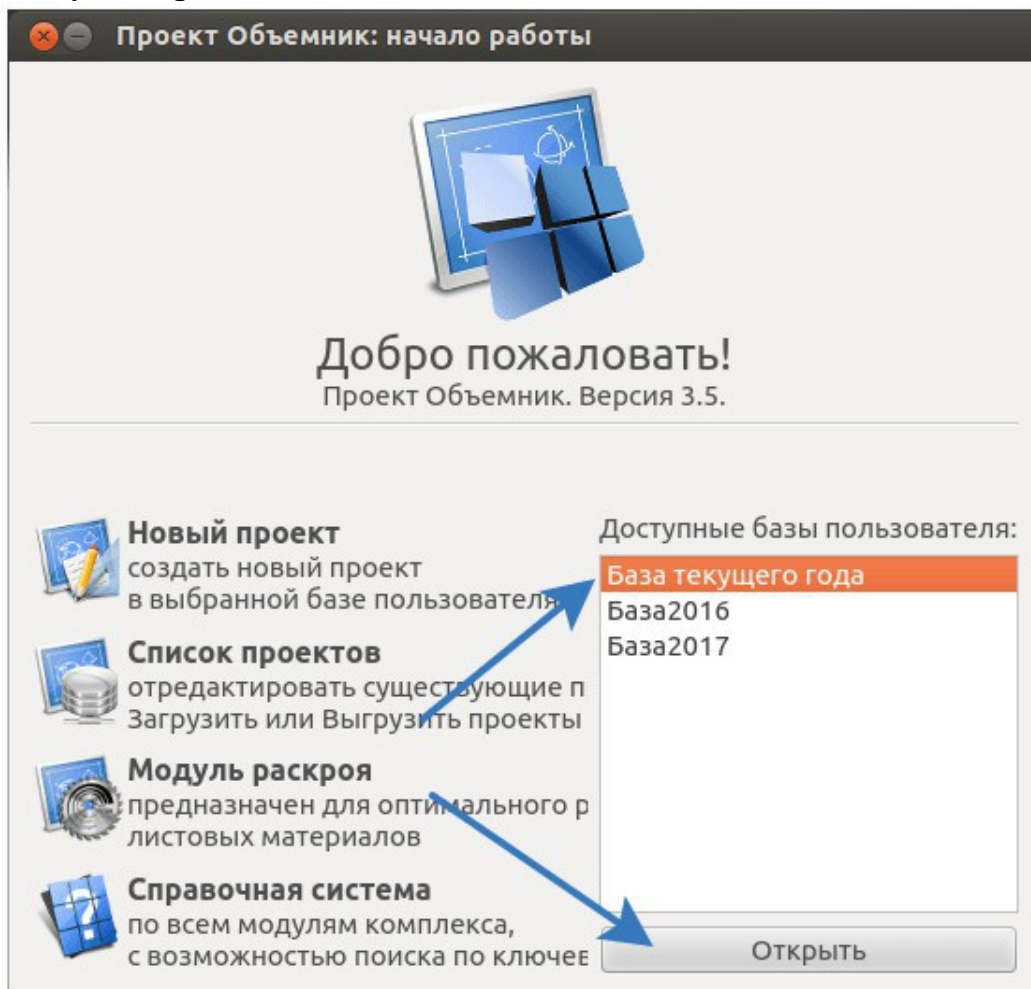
Проект Объемник: начало работы

Добро пожаловать!
Проект Объемник. Версия 3.5.

Новый проект
создать новый проект
в выбранной базе пользователя

Список проектов
отредактировать существующие п
Загрузить или Выгрузить проекты

Модуль раскроя
предназначен для оптимального р
листовых материалов

Справочная система
по всем модулям комплекса,
с возможностью поиска по ключев

Доступные базы пользователя:
База текущего года
База2016
База2017

Открыть